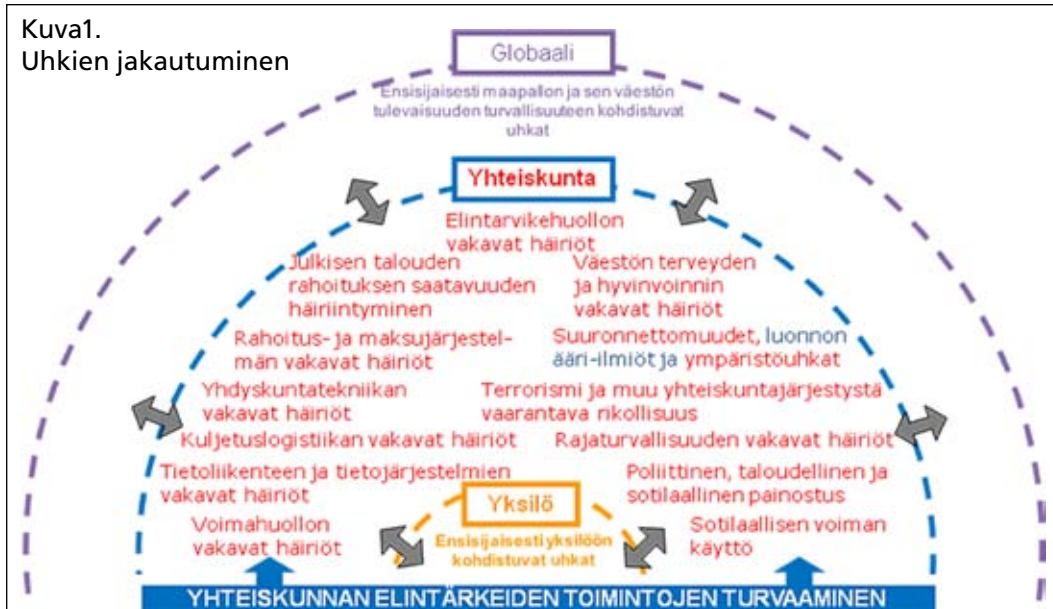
Kuva1.
Uhkien jakautuminen

Globaali

Ensisijaisesti maapallon ja sen väestön tulevaisuuden turvallisuuteen kohdistuvat uhkat

Yhteiskunta

Elintarvikehuollon vakavat häiriöt

Julkisen talouden rahoituksen saatavuuden häiriintyminen

Väestön terveyden ja hyvinvoinnin vakavat häiriöt

Rahoitus- ja maksujärjestelmän vakavat häiriöt

Suuronnettomuudet, luonnon ääri-ilmiöt ja ympäristöuhkat

Yhdyskuntatekniikan vakavat häiriöt

Terrorismi ja muu yhteiskuntajärjestystä vaarantava rikollisuus

Kuljetuslogistiikan vakavat häiriöt

Rajaturvallisuuden vakavat häiriöt

Tietoliikenteen ja tietojärjestelmien vakavat häiriöt

Poliittinen, taloudellinen ja sotilaallinen painostus

Yksilö

Ensisijaisesti yksilöön kohdistuvat uhkat

Voimahuollon vakavat häiriöt

Sotilaallisen voiman käyttö

YHTEISKUNNAN ELINTÄRKEIDEN TOIMINTOJEN TURVAAMINEN